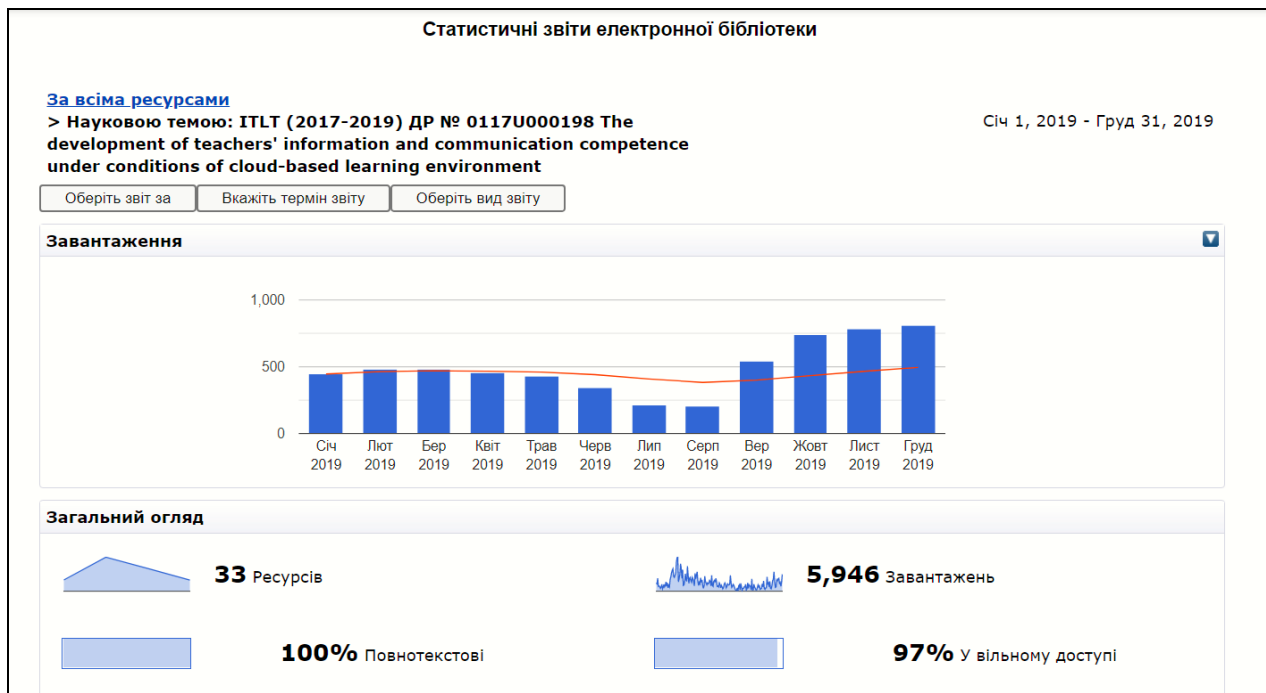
Статистичні звіти електронної бібліотеки

За всіма ресурсами
> Науковою темою: ITLT (2017-2019) ДР № 0117U000198 The development of teachers' information and communication competence under conditions of cloud-based learning environment

Січ 1, 2019 - Груд 31, 2019

Оберіть звіт за | Вкажіть термін звіту | Оберіть вид звіту

Завантаження

1,000
500
0

Січ 2019 | Лют 2019 | Бер 2019 | Квіт 2019 | Трав 2019 | Черв 2019 | Лип 2019 | Серп 2019 | Вер 2019 | Жовт 2019 | Лист 2019 | Груд 2019

Загальний огляд

33 Ресурсів

5,946 Завантажень

100% Повнотекстові

97% У вільному доступі